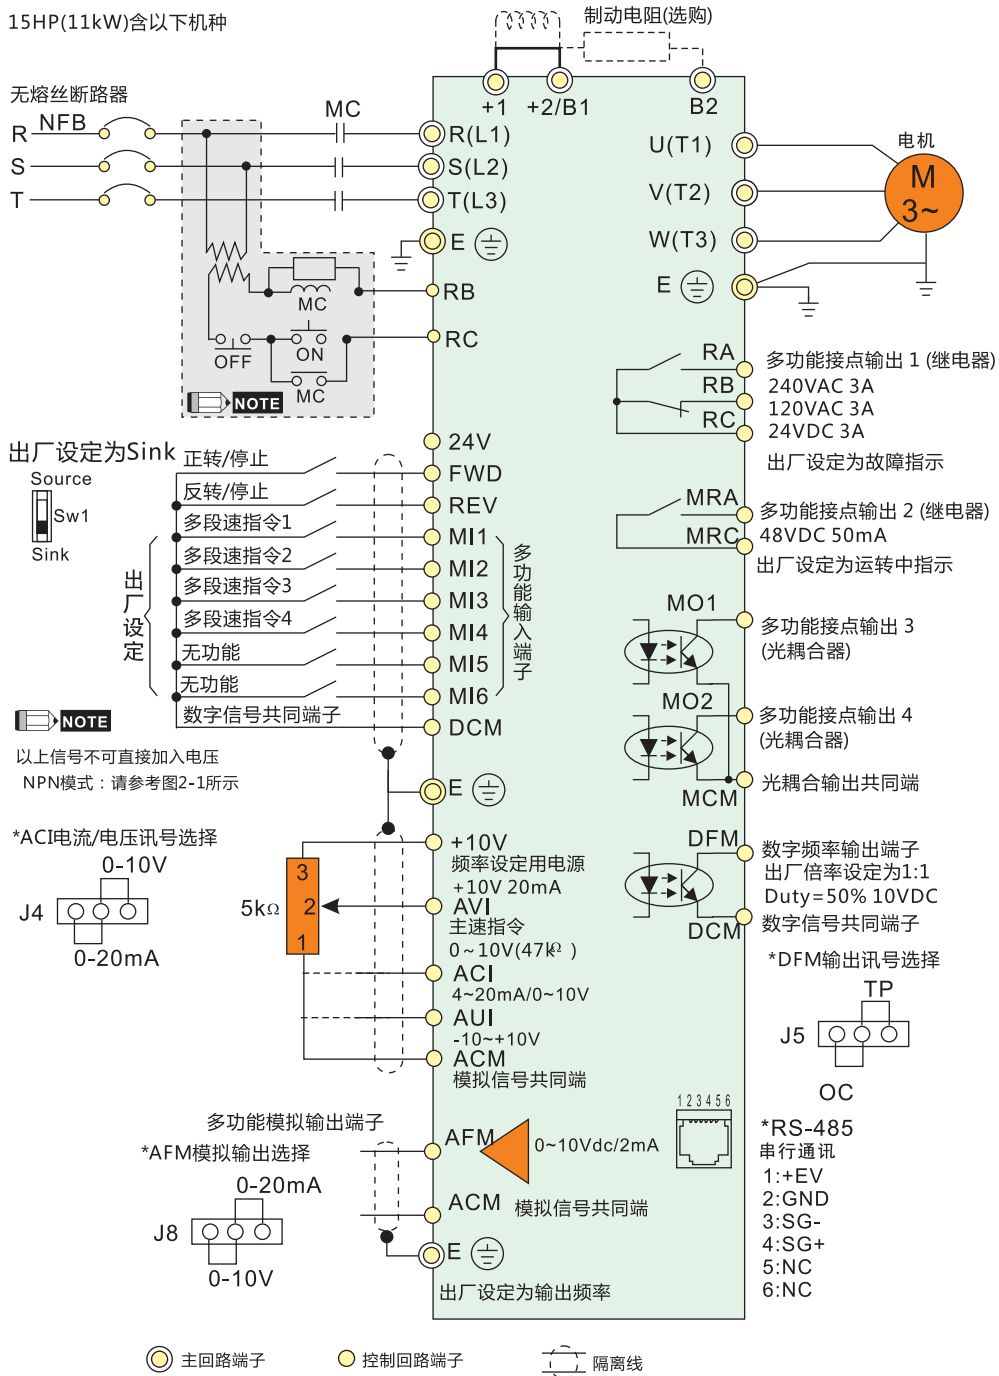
15HP(11kW)含以下机种

制动电阻(选购)

+1 +2/B1 B2

无熔丝断路器

R NFB

S

T

MC

R(L1)

S(L2)

T(L3)

E

U(T1)

V(T2)

W(T3)

E

电机

M 3~

RB

RC

MC

OFF ON

MC

NOTE

RA

RB

RC

多功能接点输出 1 (继电器)

240VAC 3A

120VAC 3A

24VDC 3A

出厂设定为故障指示

出厂设定为Sink

Source

Sw1

Sink

24V

正转/停止 FWD

反转/停止 REV

多段速指令1 MI1

多段速指令2 MI2

多段速指令3 MI3

多段速指令4 MI4

无功能 MI5

无功能 MI6

数字信号共同端子 DCM

出厂设定

多功能输入端子

MRA

MRC

多功能接点输出 2 (继电器)

48VDC 50mA

出厂设定为运转中指示

MO1

多功能接点输出 3

(光耦合器)

MO2

多功能接点输出 4

(光耦合器)

光耦合输出共同端

MCM

NOTE

以上信号不可直接加入电压

NPN模式：请参考图2-1所示

E

*ACI电流/电压讯号选择

0-10V

J4

0-20mA

5kΩ

3

2

1

+10V

频率设定用电源

+10V 20mA

AVI

主速指令

0~10V(47kΩ)

ACI

4~20mA/0~10V

AUI

-10~+10V

ACM

模拟信号共同端

DFM

数字频率输出端子

出厂倍率设定为1:1

Duty=50% 10VDC

数字信号共同端子

DCM

*DFM输出讯号选择

TP

J5

OC

多功能模拟输出端子

*AFM模拟输出选择

0-20mA

J8

0-10V

AFM

0~10Vdc/2mA

ACM 模拟信号共同端

E

出厂设定为输出频率

1 2 3 4 5 6

*RS-485

串行通讯

1:+EV

2:GND

3:SG-

4:SG+

5:NC

6:NC

主回路端子

控制回路端子

隔离线